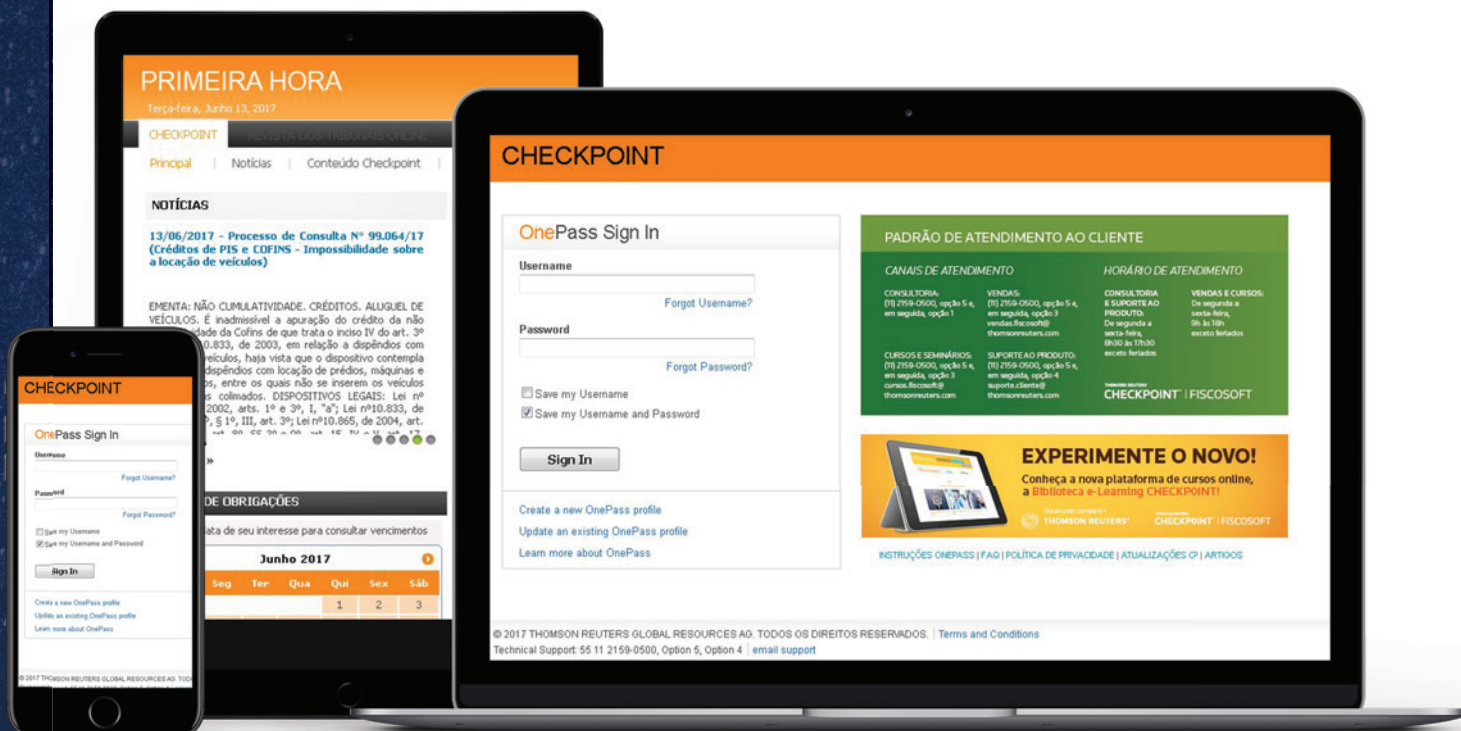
PRIMEIRA HORA

Terça-feira, Junho 13, 2017

CHECKPOINT | REVISTA DOS TRIBUNAIS ONLINE

Principal | Notícias | Conteúdo Checkpoint

NOTÍCIAS

13/06/2017 - Processo de Consulta Nº 99.064/17 (Créditos de PIS e COFINS - Impossibilidade sobre a locação de veículos)

EMENTA: NÃO CUMULATIVIDADE. CRÉDITOS. ALUGUEL DE VEÍCULOS. É inadmissível a apuração do crédito da não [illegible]dade da Cofins de que trata o inciso IV do art. 3º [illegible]0.833, de 2003, em relação a dispêndios com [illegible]veículos, haja vista que o dispositivo contempla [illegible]dispêndios com locação de prédios, máquinas e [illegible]s, entre os quais não se inserem os veículos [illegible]s colimados. DISPOSITIVOS LEGAIS: Lei nº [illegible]2002, arts. 1º e 3º, I, "a"; Lei nº10.833, de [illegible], § 1º, III, art. 3º; Lei nº10.865, de 2004, art. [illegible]

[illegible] DE OBRIGAÇÕES

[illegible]ata de seu interesse para consultar vencimentos

Junho 2017

| Seg | Ter | Qua | Qui | Sex | Sáb |
|---|---|---|---|---|---|
| | | | 1 | 2 | 3 |

CHECKPOINT

OnePass Sign In

Username

Forgot Username?

Password

Forgot Password?

Save my Username

Save my Username and Password

Sign In

Create a new OnePass profile

Update an existing OnePass profile

Learn more about OnePass

© 2017 THOMSON REUTERS GLOBAL RESOURCES AG. TODOS OS DIREITOS RESERVADOS. | Terms and Conditions

Technical Support: 55 11 2159-0500, Option 5, Option 4 | email support

PADRÃO DE ATENDIMENTO AO CLIENTE

CANAIS DE ATENDIMENTO

CONSULTORIA: (11) 2159-0500, opção 5 e, em seguida, opção 1

VENDAS: (11) 2159-0500, opção 5 e, em seguida, opção 3 vendas.fiscosoft@thomsonreuters.com

CURSOS E SEMINÁRIOS: (11) 2159-0500, opção 5 e, em seguida, opção 3 cursos.fiscosoft@thomsonreuters.com

SUPORTE AO PRODUTO: (11) 2159-0500, opção 5 e, em seguida, opção 4 suporte.cliente@thomsonreuters.com

HORÁRIO DE ATENDIMENTO

CONSULTORIA E SUPORTE AO PRODUTO: De segunda a sexta-feira, 8h30 às 17h30 exceto feriados

VENDAS E CURSOS: De segunda a sexta-feira, 9h às 18h exceto feriados

THOMSON REUTERS CHECKPOINT | FISCOSOFT

EXPERIMENTE O NOVO!

Conheça a nova plataforma de cursos online, a Biblioteca e-Learning CHECKPOINT!

THOMSON REUTERS

CHECKPOINT | FISCOSOFT

INSTRUÇÕES ONEPASS | FAQ | POLÍTICA DE PRIVACIDADE | ATUALIZAÇÕES | ARTIGOS

CHECKPOINT

OnePass Sign In

Username

Forgot Username?

Password

Forgot Password?

Save my Username

Save my Username and Password

Sign In

Create a new OnePass profile

Update an existing OnePass profile

Learn more about OnePass

© 2017 THOMSON REUTERS GLOBAL RESOURCES AG. TOD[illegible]